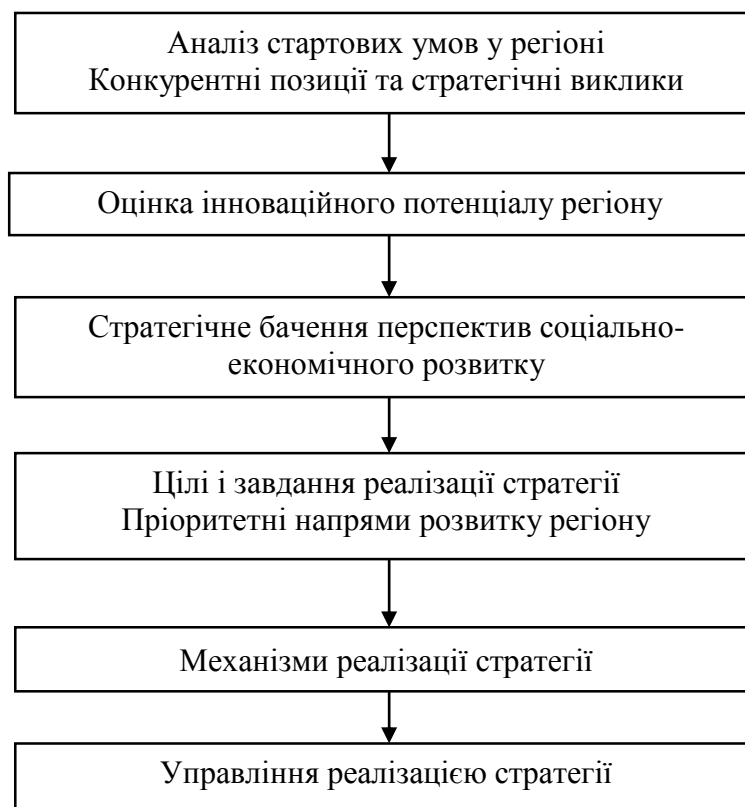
Аналіз стартових умов у регіоні
Конкурентні позиції та стратегічні виклики

Оцінка інноваційного потенціалу регіону

Стратегічне бачення перспектив соціально-економічного розвитку

Цілі і завдання реалізації стратегії
Пріоритетні напрями розвитку регіону

Механізми реалізації стратегії

Управління реалізацією стратегії